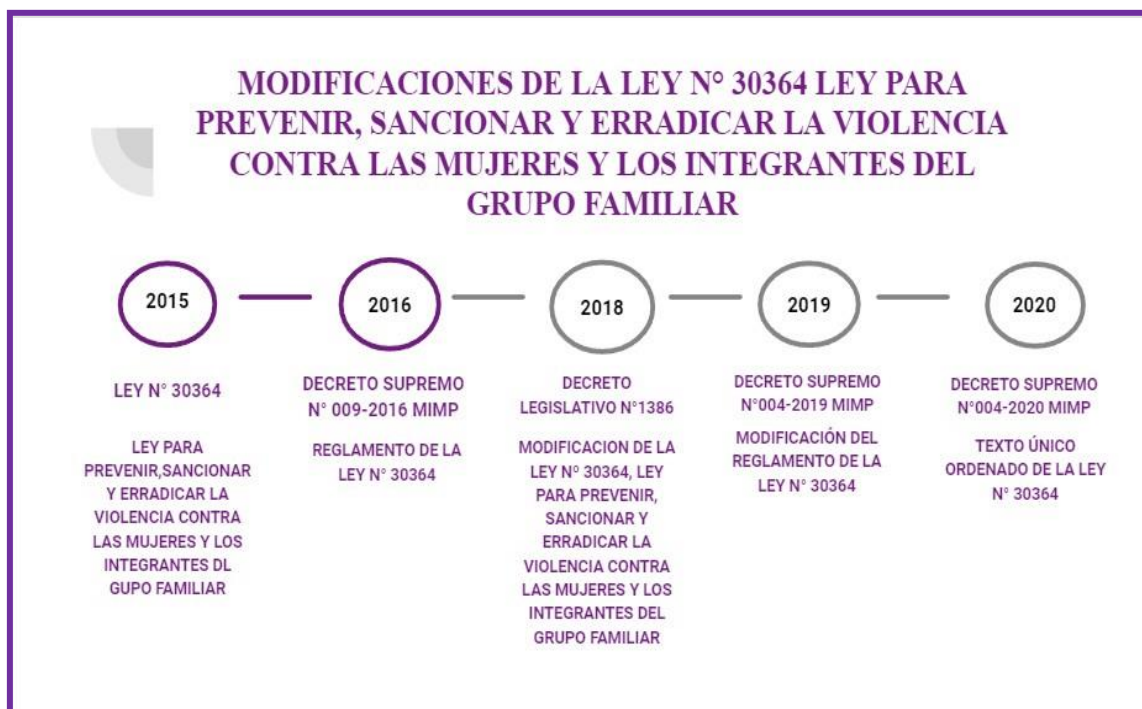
MODIFICACIONES DE LA LEY N° 30364 LEY PARA PREVENIR, SANCIONAR Y ERRADICAR LA VIOLENCIA CONTRA LAS MUJERES Y LOS INTEGRANTES DEL GRUPO FAMILIAR

2015

2016

2018

2019

2020

LEY N° 30364

LEY PARA PREVENIR,SANCIONAR Y ERRADICAR LA VIOLENCIA CONTRA LAS MUJERES Y LOS INTEGRANTES DL GUPO FAMILIAR

DECRETO SUPREMO N° 009-2016 MIMP

REGLAMENTO DE LA LEY N° 30364

DECRETO LEGISLATIVO N°1386

MODIFICACION DE LA LEY N° 30364, LEY PARA PREVENIR, SANCIONAR Y ERRADICAR LA VIOLENCIA CONTRA LAS MUJERES Y LOS INTEGRANTES DEL GRUPO FAMILIAR

DECRETO SUPREMO N°004-2019 MIMP

MODIFICACIÓN DEL REGLAMENTO DE LA LEY N° 30364

DECRETO SUPREMO N°004-2020 MIMP

TEXTO ÚNICO ORDENADO DE LA LEY N° 30364